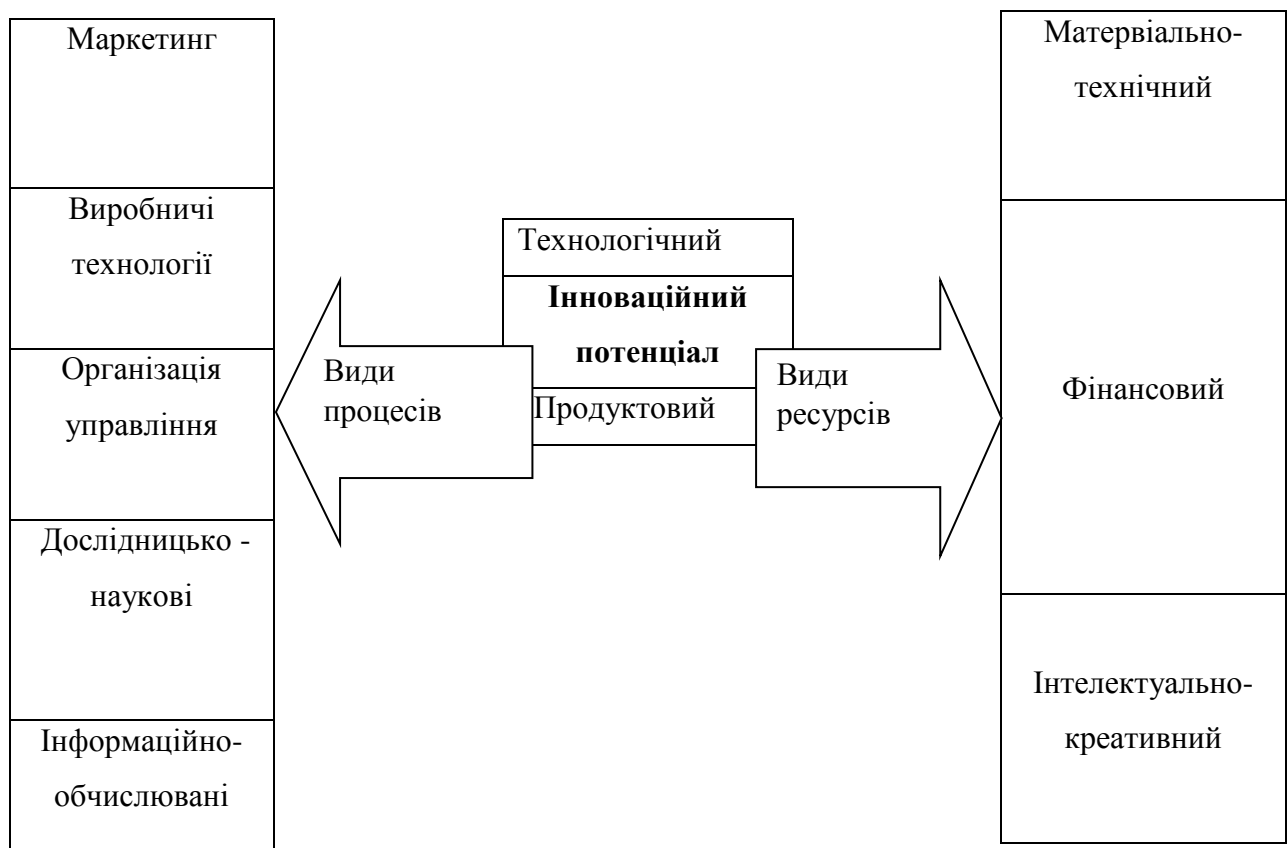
Маркетинг

Виробничі технології

Організація управління

Дослідницько - наукові

Інформаційно-обчислювані

Технологічний

**Інноваційний потенціал**

Продуктовий

Види процесів

Види ресурсів

Матервіально-технічний

Фінансовий

Інтелектуально-креативний